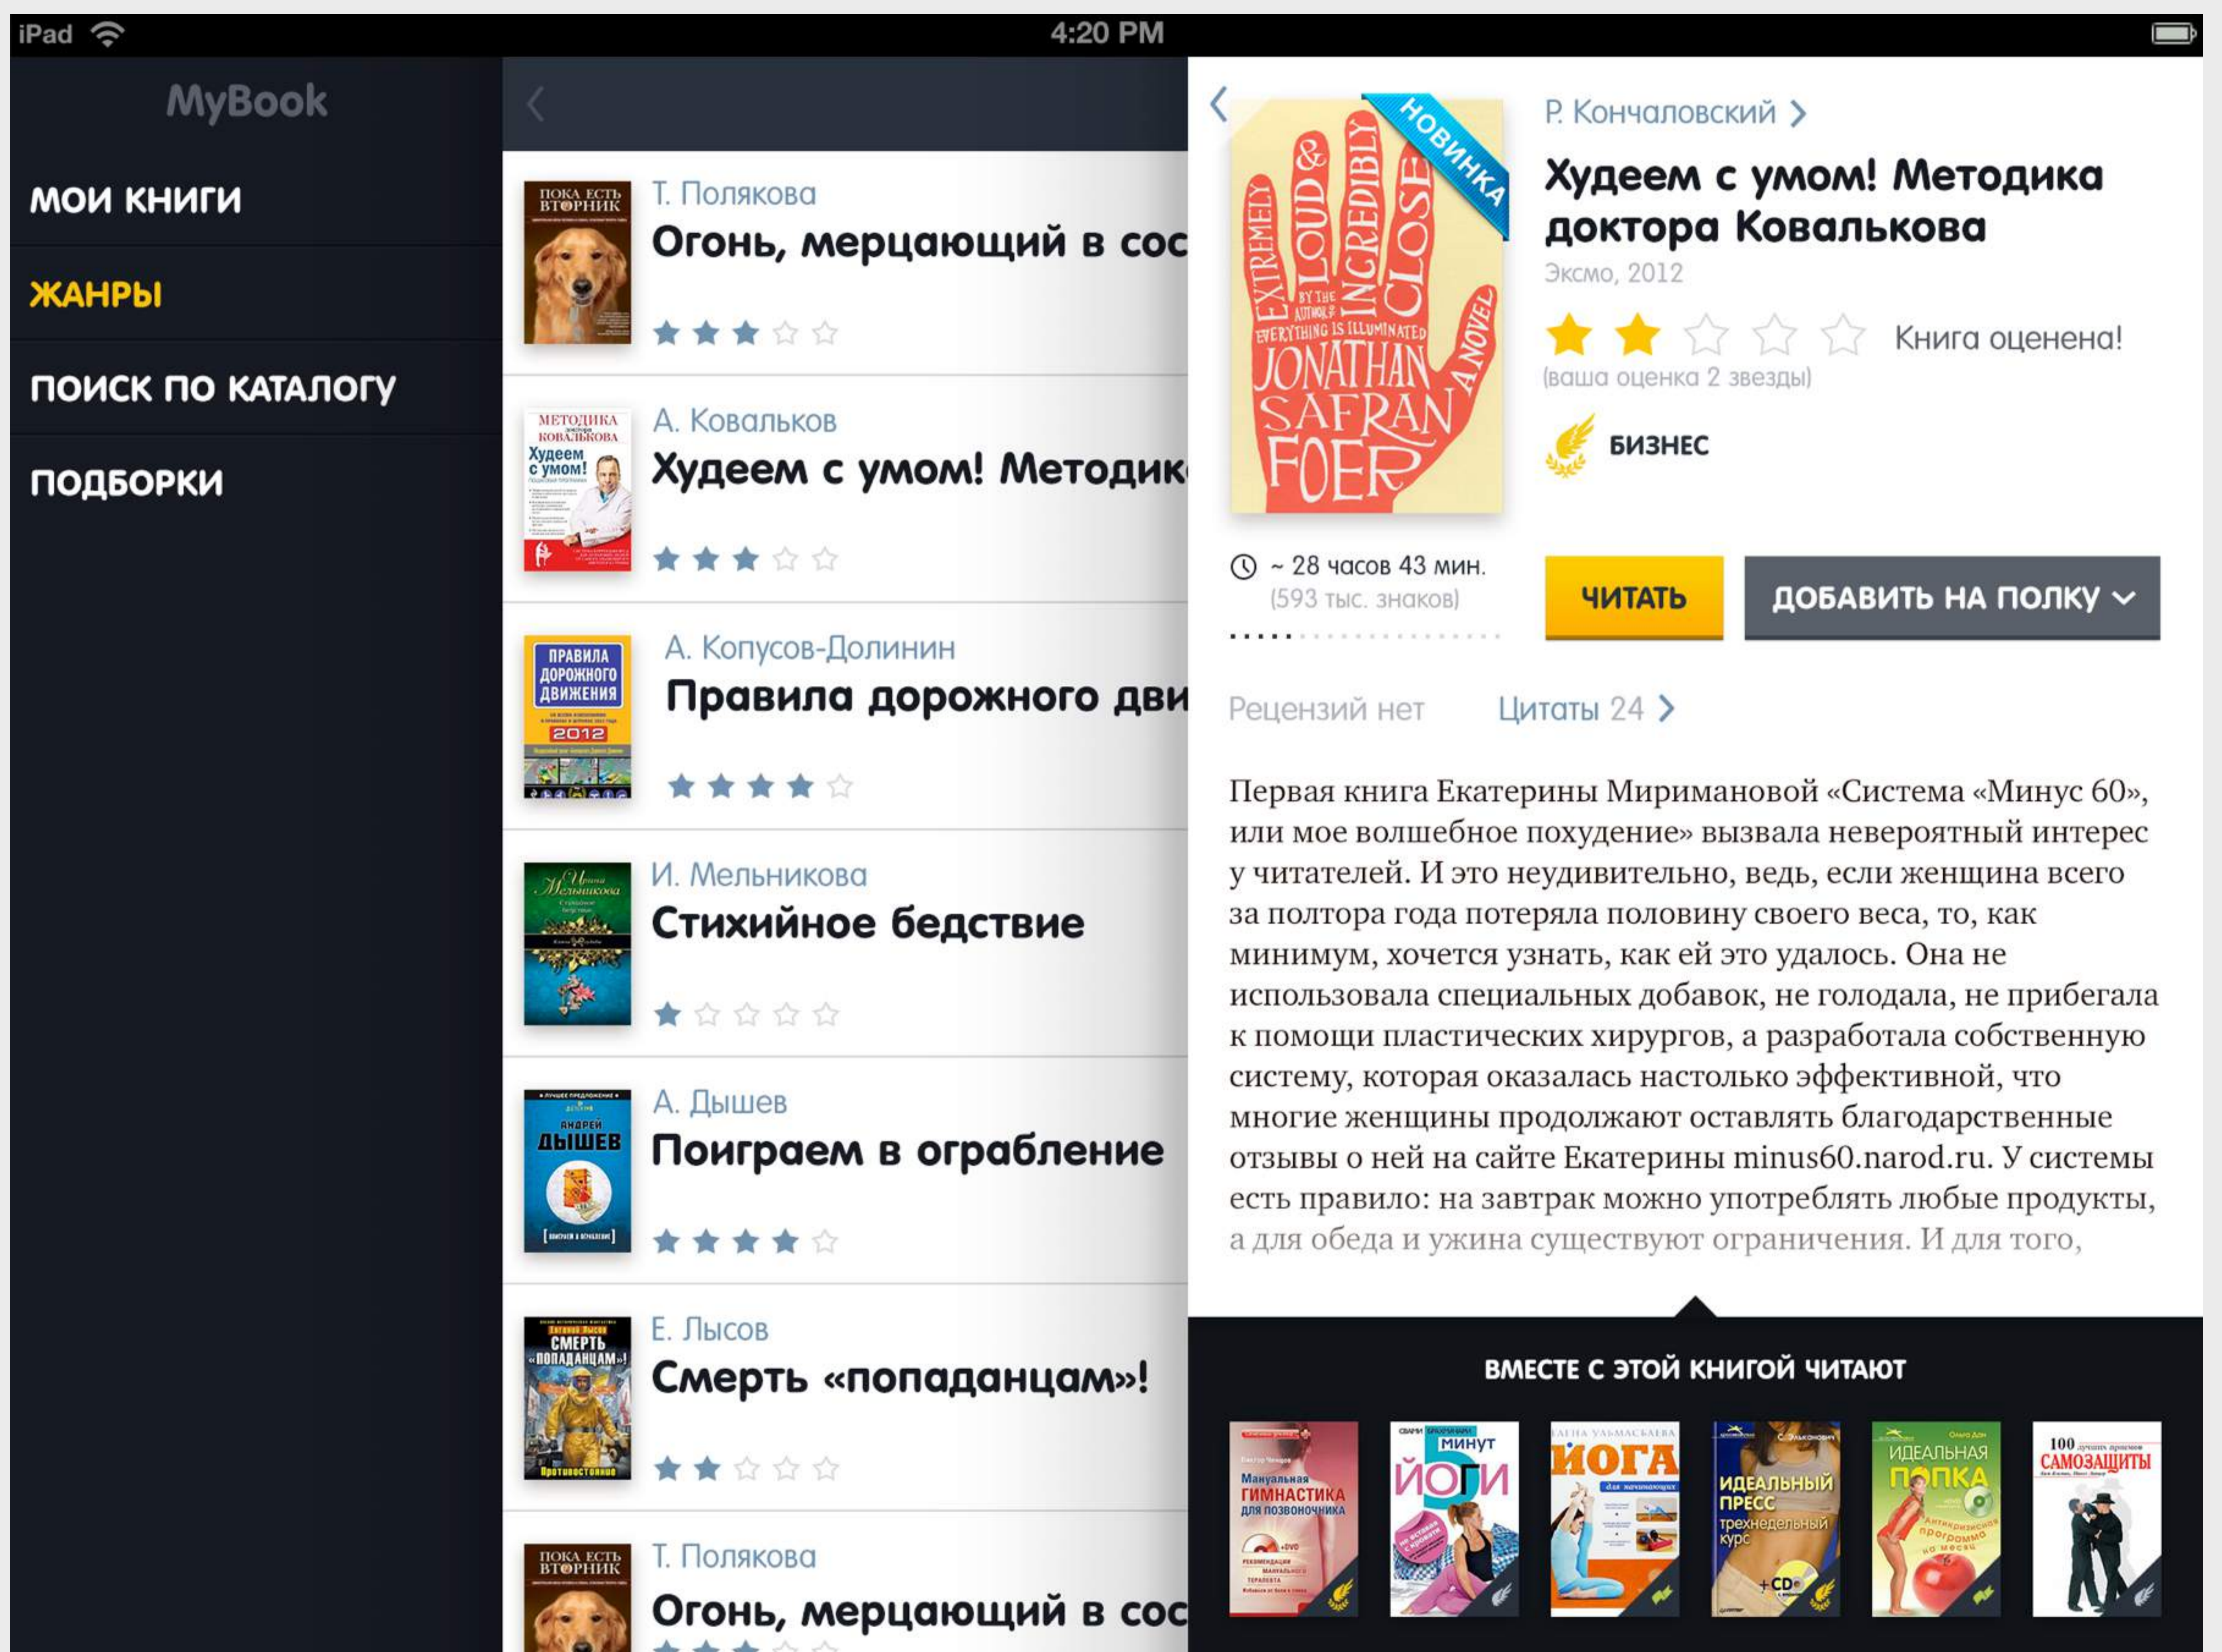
iPad 4:20 PM

MyBook

МОИ КНИГИ

ЖАНРЫ

ПОИСК ПО КАТАЛОГУ

ПОДБОРКИ

ПОКА ЕСТЬ ВТОРНИК

Т. Полякова

Огонь, мерцающий в сос

МЕТОДИКА КОВАЛЬКОВА Худеем с умом!

А. Ковальков

Худеем с умом! Методик

ПРАВИЛА ДОРОЖНОГО ДВИЖЕНИЯ 2012

А. Копусов-Долинин

Правила дорожного дви

И. Мельникова

Стихийное бедствие

АНДРЕЙ ДЫШЕВ

А. Дышев

Поиграем в ограбление

СМЕРТЬ «ПОПАДАНЦАМ»!

Е. Лысов

Смерть «попаданцам»!

ПОКА ЕСТЬ ВТОРНИК

Т. Полякова

Огонь, мерцающий в сос

НОВИНКА

EXTREMELY LOUD & INCREDIBLY CLOSE BY THE AUTHOR OF EVERYTHING IS ILLUMINATED JONATHAN SAFRAN FOER A NOVEL

Р. Кончаловский >

Худеем с умом! Методика доктора Ковалькова

Эксмо, 2012

Книга оценена!

(ваша оценка 2 звезды)

БИЗНЕС

~ 28 часов 43 мин.
(593 тыс. знаков)

ЧИТАТЬ

ДОБАВИТЬ НА ПОЛКУ

Рецензий нет

Цитаты 24 >

Первая книга Екатерины Миримановой «Система «Минус 60», или мое волшебное похудение» вызвала невероятный интерес у читателей. И это неудивительно, ведь, если женщина всего за полтора года потеряла половину своего веса, то, как минимум, хочется узнать, как ей это удалось. Она не использовала специальных добавок, не голодала, не прибегала к помощи пластических хирургов, а разработала собственную систему, которая оказалась настолько эффективной, что многие женщины продолжают оставлять благодарственные отзывы о ней на сайте Екатерины minus60.narod.ru. У системы есть правило: на завтрак можно употреблять любые продукты, а для обеда и ужина существуют ограничения. И для того,

ВМЕСТЕ С ЭТОЙ КНИГОЙ ЧИТАЮТ

Мануальная ГИМНАСТИКА для позвоночника

минут ЙОГИ

ЙОГА для начинающих

ИДЕАЛЬНЫЙ ПРЕСС трехнедельный курс

ИДЕАЛЬНАЯ ПОПКА

100 лучших приемов САМОЗАЩИТЫ